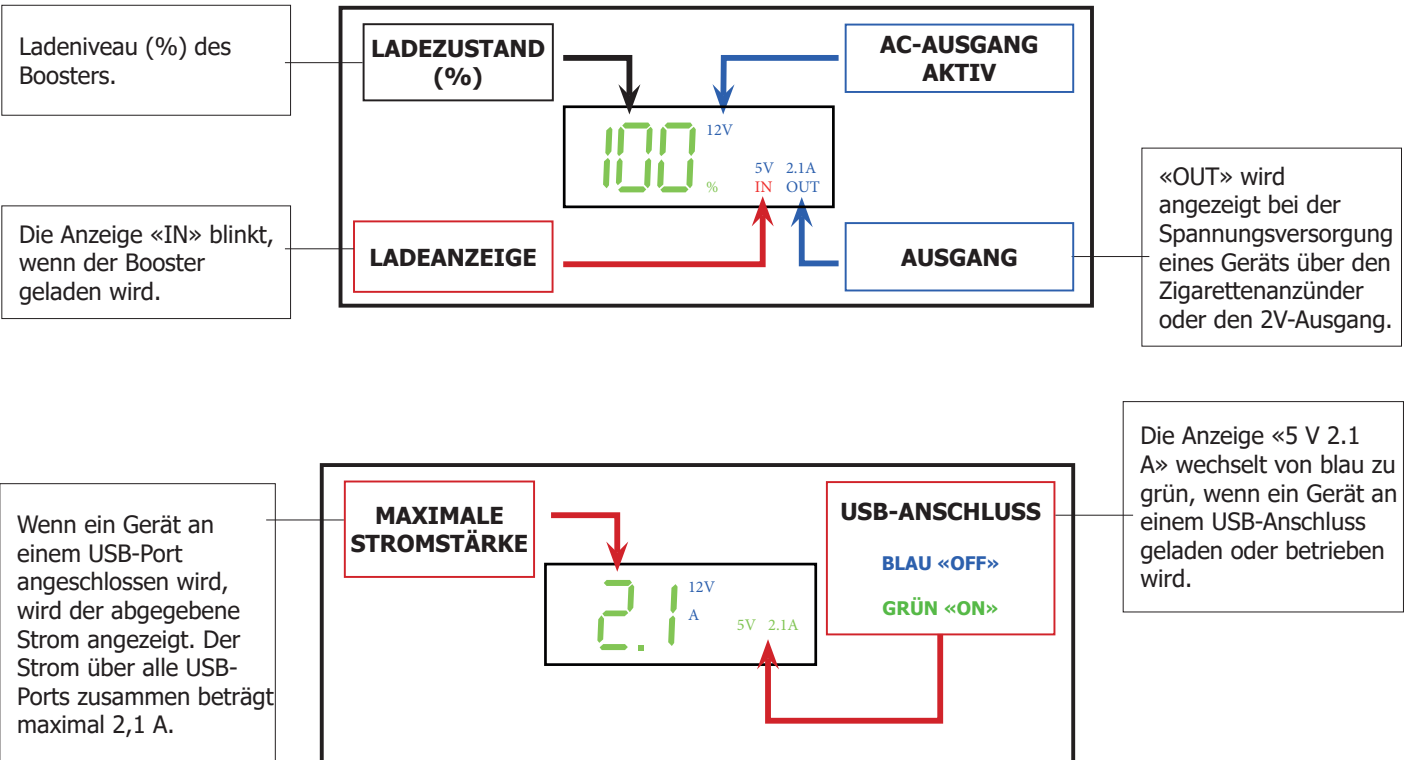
Ladeniveau (%) des Boosters.

LADEZUSTAND (%)

AC-AUSGANG AKTIV

100

12V

%

5V 2.1A

IN OUT

Die Anzeige «IN» blinkt, wenn der Booster geladen wird.

LADEANZEIGE

AUSGANG

«OUT» wird angezeigt bei der Spannungsversorgung eines Geräts über den Zigarettenanzünder oder den 2V-Ausgang.

Die Anzeige «5 V 2.1 A» wechselt von blau zu grün, wenn ein Gerät an einem USB-Anschluss geladen oder betrieben wird.

Wenn ein Gerät an einem USB-Port angeschlossen wird, wird der abgegebene Strom angezeigt. Der Strom über alle USB-Ports zusammen beträgt maximal 2,1 A.

MAXIMALE STROMSTÄRKE

2.1

12V

A

5V 2.1A

USB-ANSCHLUSS

BLAU «OFF»

GRÜN «ON»